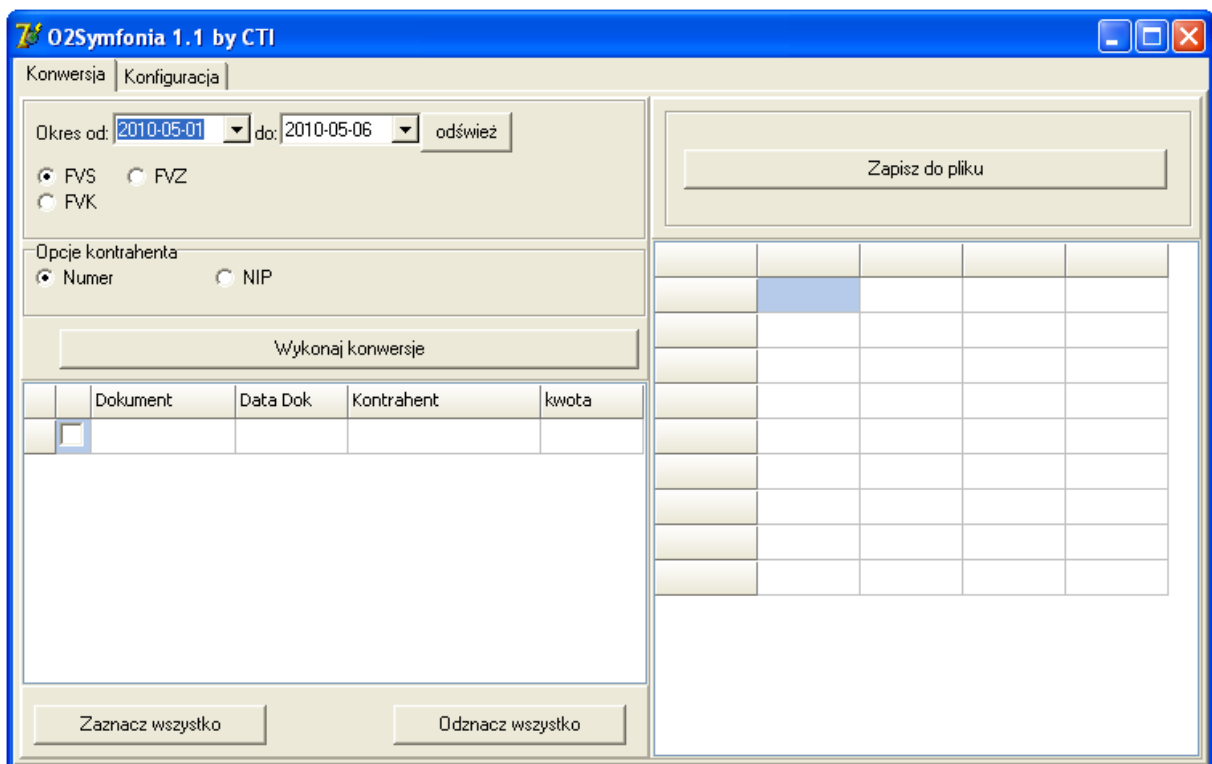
O2Symfonia 1.1 by CTI

Konwersja | Konfiguracja

Okres od: 2010-05-01 do: 2010-05-06 odśwież

FVS FVZ
FVK

Opcje kontrahenta
Numer NIP

Wykonaj konwersje

| | | Dokument | Data Dok | Kontrahent | kwota |
|---|---|---|---|---|---|
| | | | | | |

Zaznacz wszystko

Odznacz wszystko

Zapisz do pliku